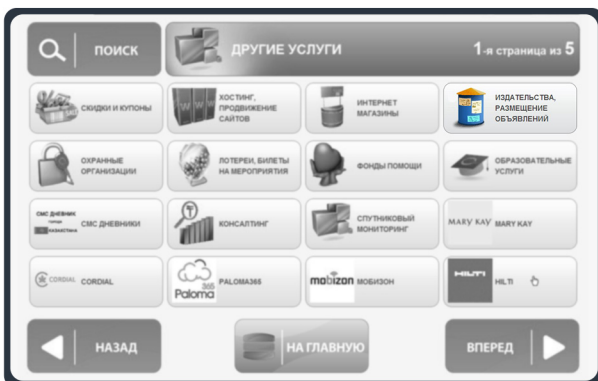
ПОИСК

ДРУГИЕ УСЛУГИ

1-я страница из 5

СКИДКИ И КУПОНЫ

ХОСТИНГ, ПРОДВИЖЕНИЕ САЙТОВ

ИНТЕРНЕТ МАГАЗИНЫ

ИЗДАТЕЛЬСТВА, РАЗМЕЩЕНИЕ ОБЪЯВЛЕНИЙ

ОХРАННЫЕ ОРГАНИЗАЦИИ

ЛОТЕРЕИ, БИЛЕТЫ НА МЕРОПРИЯТИЯ

ФОНДЫ ПОМОЩИ

ОБРАЗОВАТЕЛЬНЫЕ УСЛУГИ

СМС ДНЕВНИК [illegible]

СМС ДНЕВНИКИ

КОНСАЛТИНГ

СПУТНИКОВЫЙ МОНИТОРИНГ

MARY KAY

MARY KAY

CORDIAL

CORDIAL

Paloma 365

PALOMA365

mobizon

МОБИЗОН

HILTI

HILTI

НАЗАД

НА ГЛАВНУЮ

ВПЕРЕД